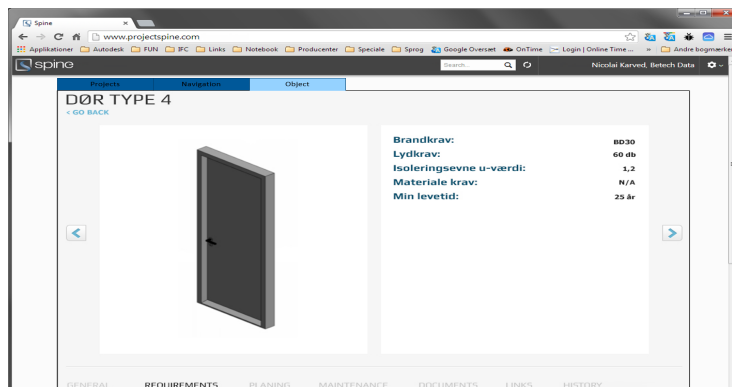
Spine
www.projectspine.com
Applikationer Autodesk FUN IFC Links Notebook Producenter Speciale Sprog Google Oversæt OnTime Login | Online Time ... » Andre bogmærker
spine
Search...
Nicolai Karved, Betech Data
Projects Navigation Object
DØR TYPE 4
< GO BACK

| | |
|---|---|
| Brandkrav: | BD30 |
| Lydkrav: | 60 db |
| Isoleringsevne u-værdi: | 1,2 |
| Materiale krav: | N/A |
| Min levetid: | 25 år |

GENERAL REQUIREMENTS PLANING MAINTENANCE DOCUMENTS LINKS HISTORY